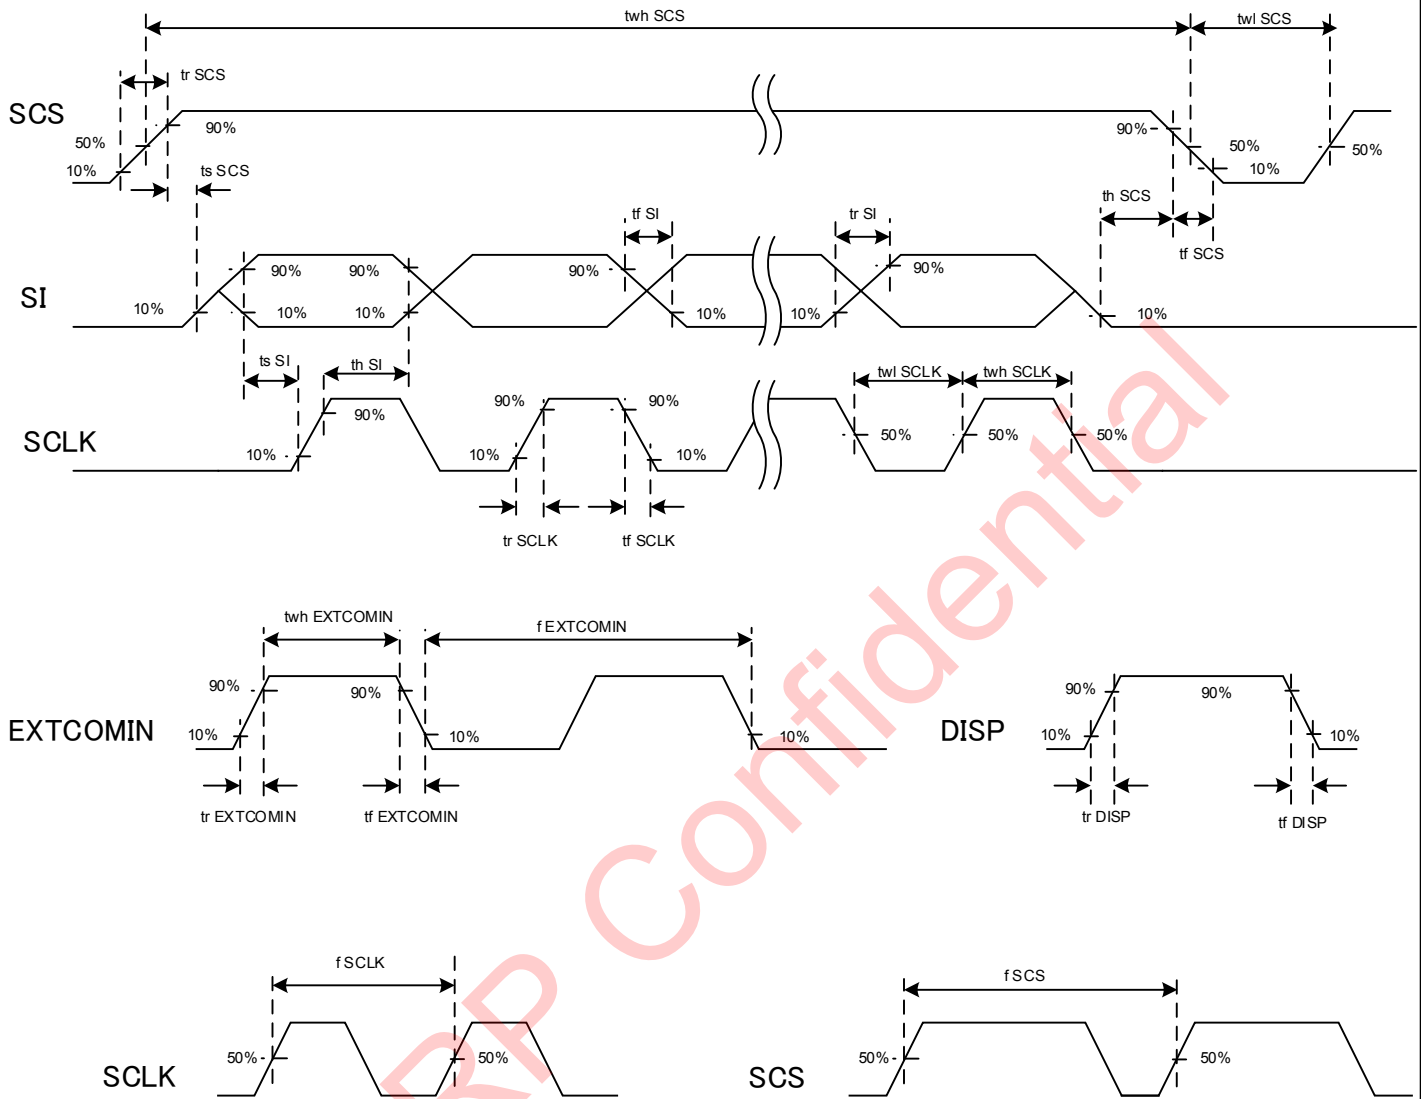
twh SCS
twl SCS
tr SCS
SCS
50%
90%
90%
50%
50%
10%
10%
ts SCS
th SCS
tf SI
tr SI
tf SCS
SI
90%
90%
90%
90%
10%
10%
10%
10%
10%
10%
10%
ts SI
th SI
twl SCLK
twh SCLK
SCLK
90%
90%
90%
50%
50%
50%
10%
10%
10%
tr SCLK
tf SCLK
twh EXTCOMIN
f EXTCOMIN
90%
90%
90%
90%
EXTCOMIN
10%
10%
10%
DISP
10%
10%
tr EXTCOMIN
tf EXTCOMIN
tr DISP
tf DISP
f SCLK
f SCS
50%
50%
50%
50%
SCLK
SCS
SHARP Confidential